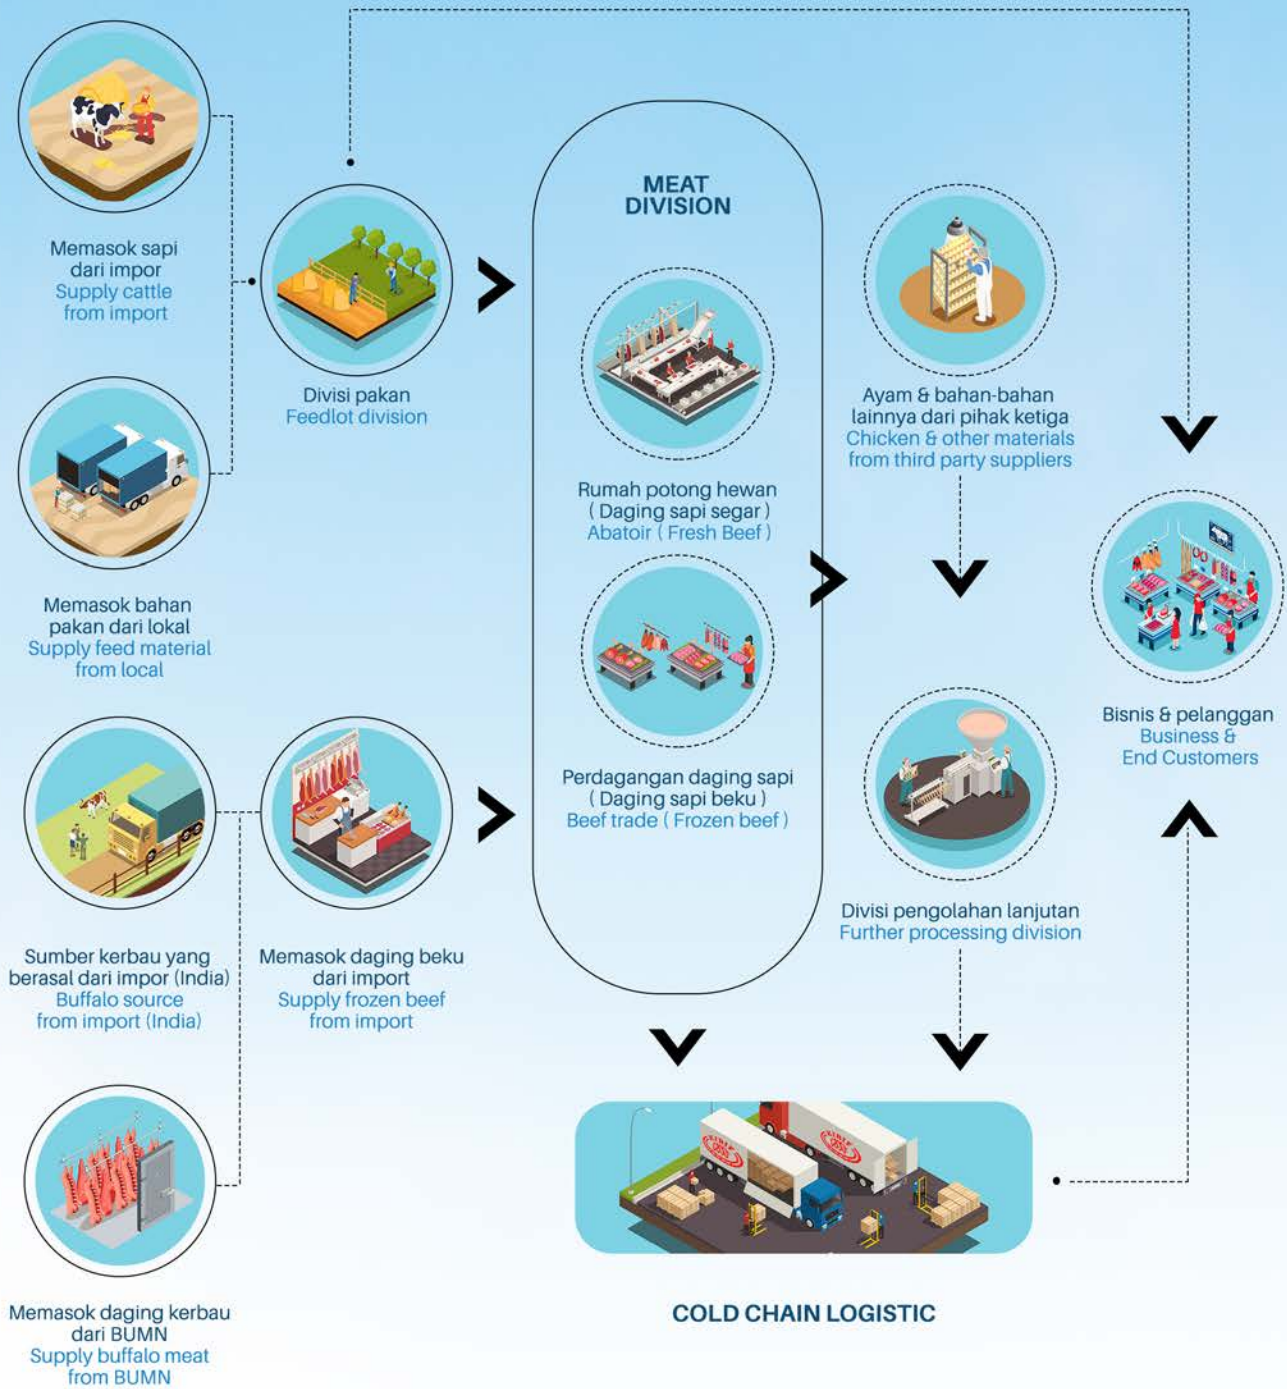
Memasok sapi dari impor
Supply cattle from import

Divisi pakan
Feedlot division

MEAT DIVISION

Rumah potong hewan
( Daging sapi segar )
Abatoir ( Fresh Beef )

Perdagangan daging sapi
( Daging sapi beku )
Beef trade ( Frozen beef )

Ayam & bahan-bahan lainnya dari pihak ketiga
Chicken & other materials from third party suppliers

Memasok bahan pakan dari lokal
Supply feed material from local

Bisnis & pelanggan
Business & End Customers

Divisi pengolahan lanjutan
Further processing division

Sumber kerbau yang berasal dari impor (India)
Buffalo source from import (India)

Memasok daging beku dari import
Supply frozen beef from import

Memasok daging kerbau dari BUMN
Supply buffalo meat from BUMN

COLD CHAIN LOGISTIC